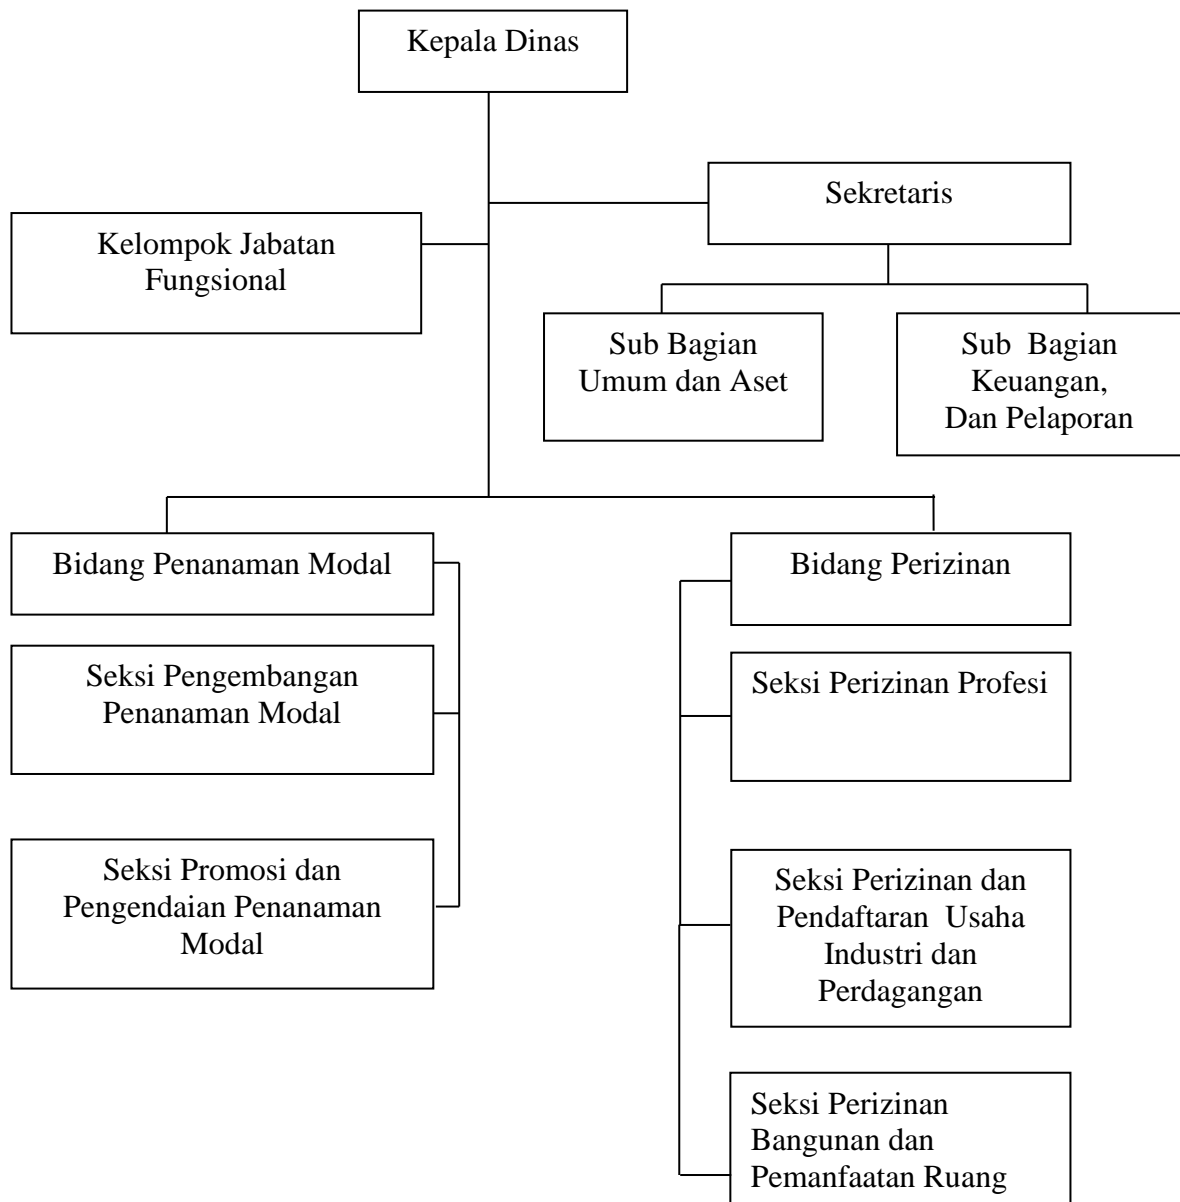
Kepala Dinas

Sekretaris

Kelompok Jabatan Fungsional

Sub Bagian Umum dan Aset

Sub Bagian Keuangan, Dan Pelaporan

Bidang Penanaman Modal

Seksi Pengembangan Penanaman Modal

Seksi Promosi dan Pengendaian Penanaman Modal

Bidang Perizinan

Seksi Perizinan Profesi

Seksi Perizinan dan Pendaftaran Usaha Industri dan Perdagangan

Seksi Perizinan Bangunan dan Pemanfaatan Ruang